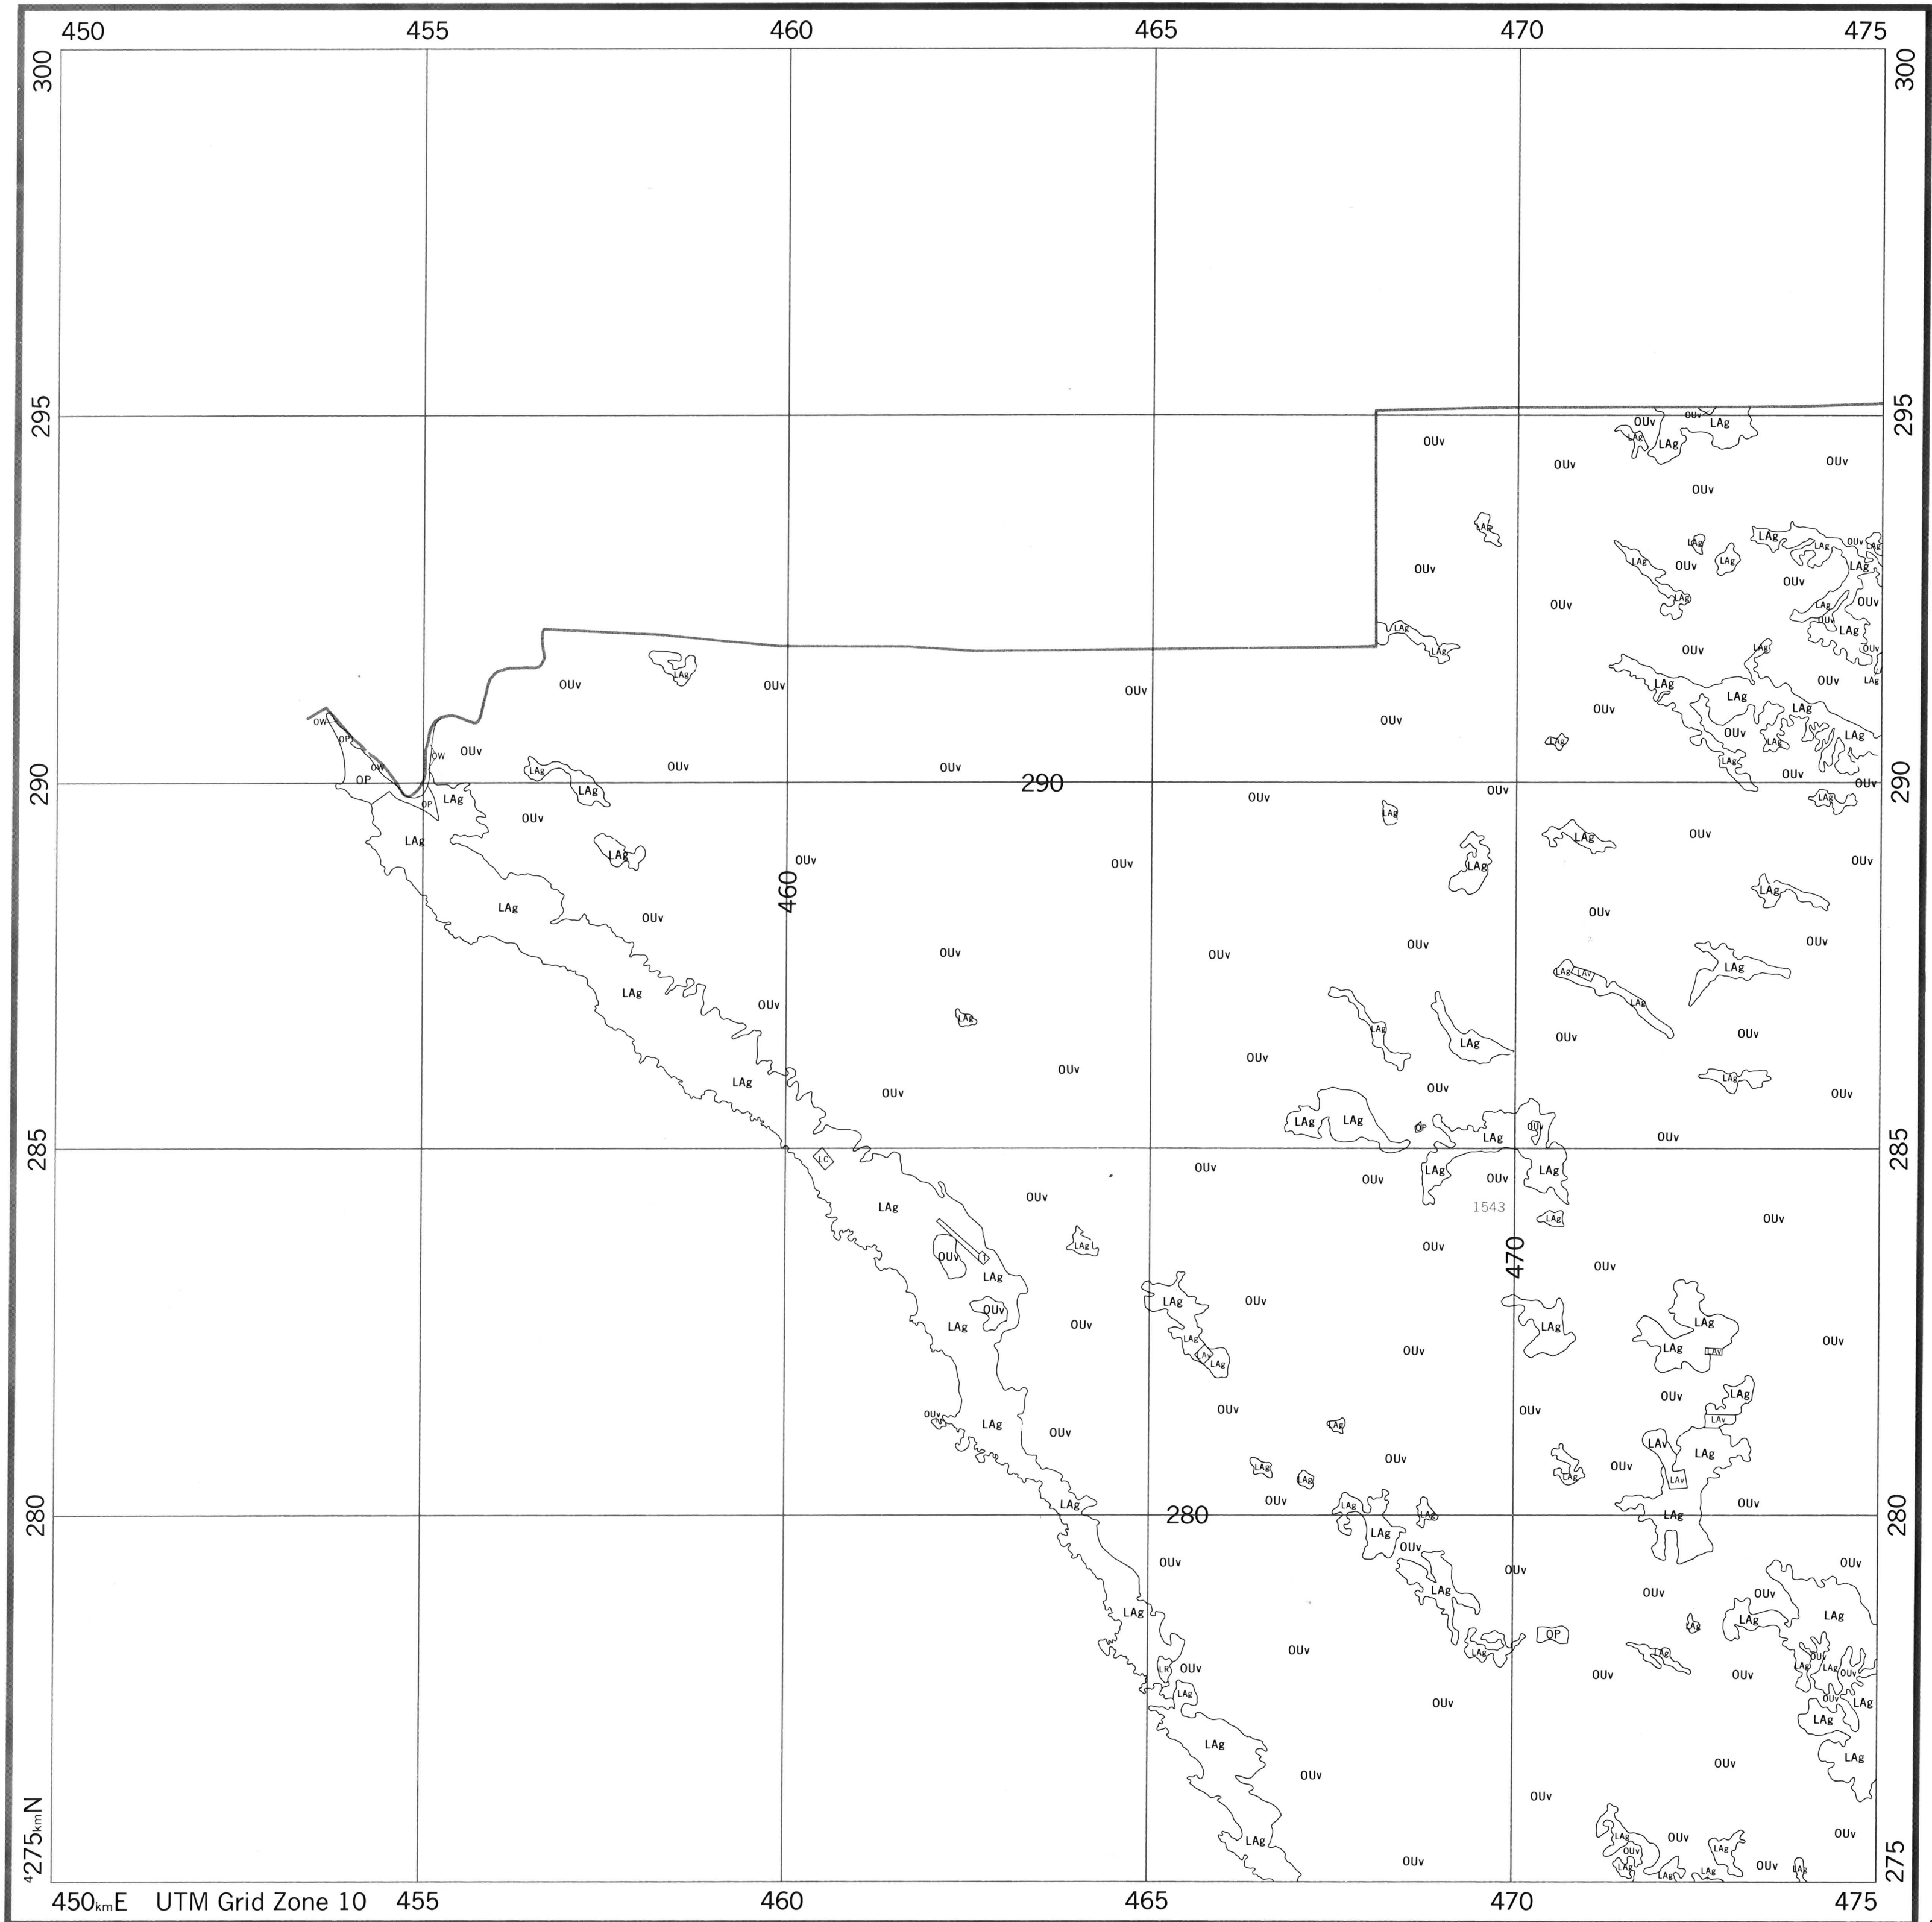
450 455 460 465 470 475

300 300

295 295

290 290

285 285

280 280

275 275

$^4275_{km}$N

$450_{km}$E UTM Grid Zone 10 455 460 465 470 475

OUv LAg OUv OUv LAg OUv LAg OUv LAg OUv OUv LAg OUv OUv LAg LAg OUv OUv OUv LAg OUv OUv LAg OUv LAg LAg OUv LAg OUv LAg OUv LAg OUv

OW OP OW OW OP OUv OP LAg LAg OUv OUv OUv 290 OUv OUv LAg OUv LAg OUv LAg OUv LAg LAg LAg OUv OUv OUv OUv OUv

LAg 460 OUv OUv LAg OUv OUv LAg LAg LAv LAg LAg OUv LAg OUv OUv LAg OUv LAg OUv OUv LAg LAg LAg OUv LAg OUv OUv OUv

LC LAg OUv OUv LAg OUv LAg OUv LAg LAg OUv 1543 LAg OUv OUv OUv OUv 470 LAg LAg LAg LAv LAg LAg LAv LAg OUv LAg OUv OUv OUv LAg OUv OUv OUv

OUv LAg OUv LAg LAg LAg LAv LAg OUv OUv LAg OUv LAv LAg LAg LAv OUv OUv OUv LAg 280 LAg LAg LAg OUv LAg OUv LAg LAg OUv OUv

LAg LR OUv LAg OUv OUv LAg OP OUv LAg OUv OUv OUv LAg LAg LAg OUv LAg OUv LAg LAg LAg

LAg OUv LAg OUv OUv LAg OUv OUv OUv OUv LAg LAg OUv OUv LAg OUv LAg